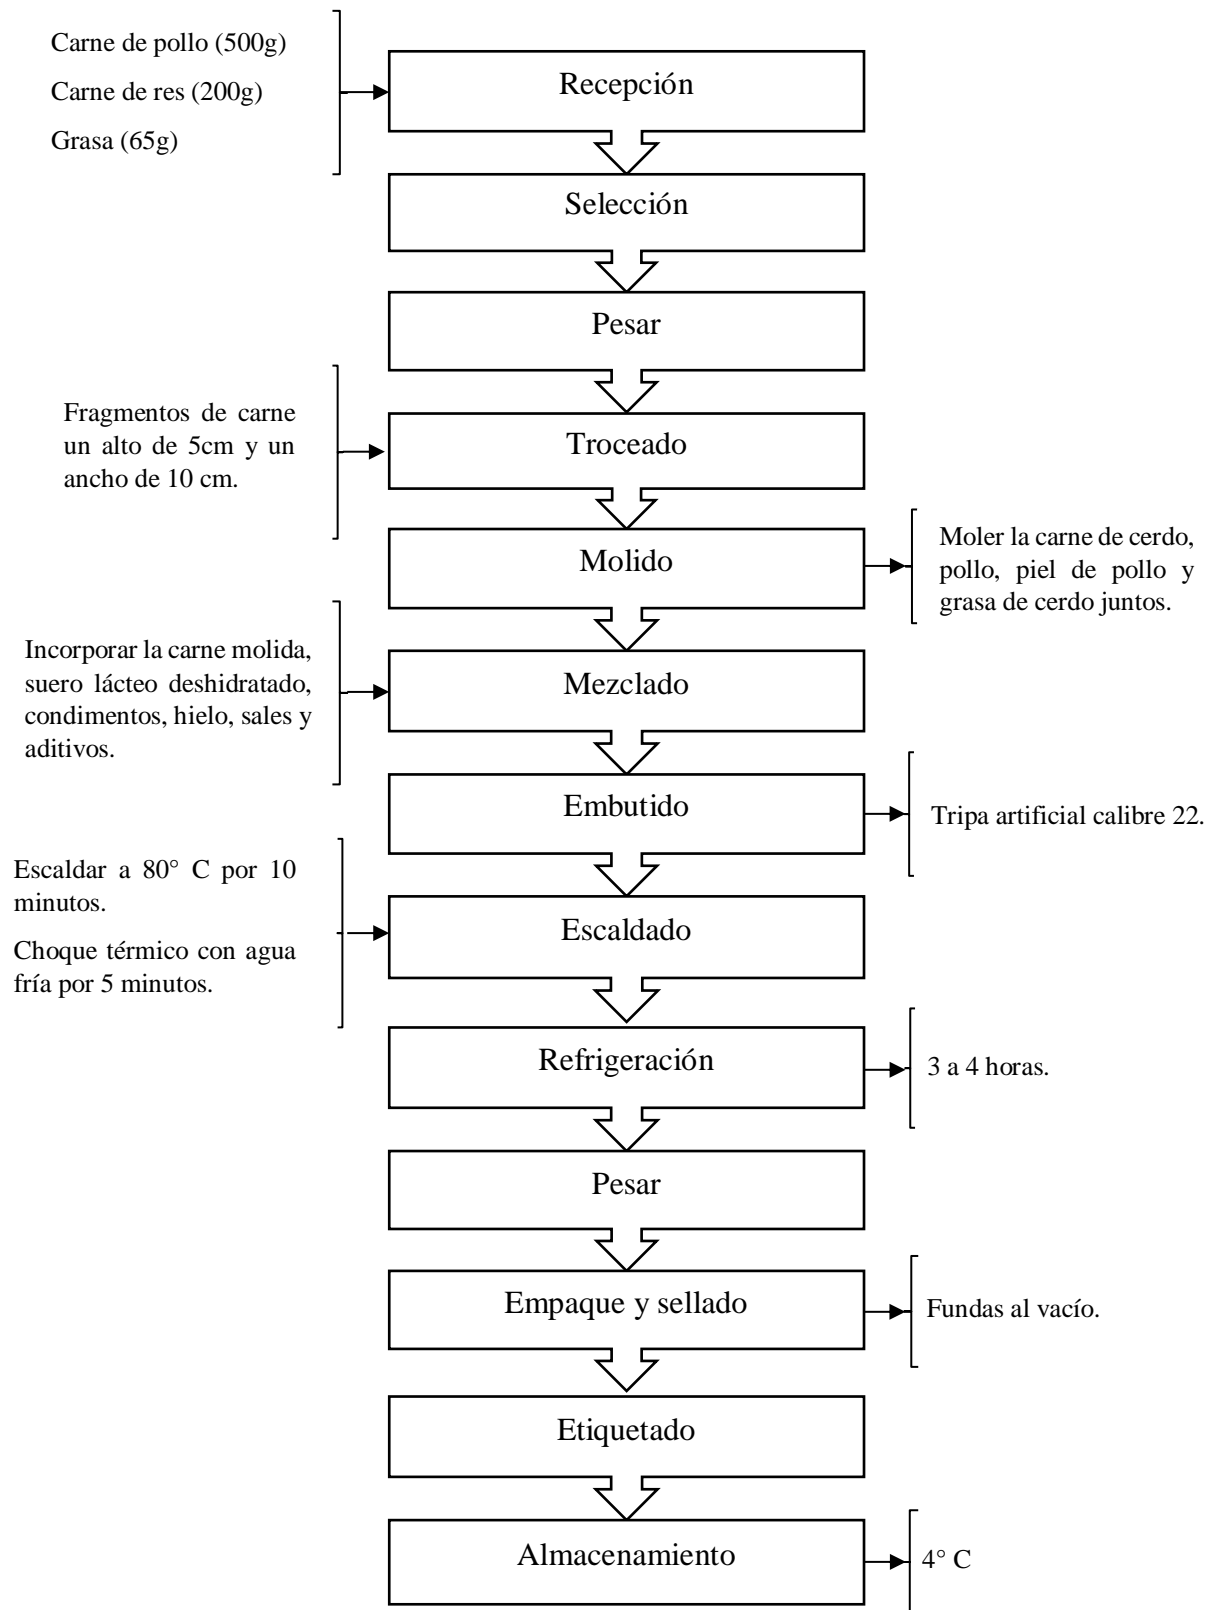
Carne de pollo (500g)

Carne de res (200g)

Grasa (65g)

Recepción

Selección

Pesar

Fragmentos de carne un alto de 5cm y un ancho de 10 cm.

Troceado

Molido

Moler la carne de cerdo, pollo, piel de pollo y grasa de cerdo juntos.

Incorporar la carne molida, suero lácteo deshidratado, condimentos, hielo, sales y aditivos.

Mezclado

Embutido

Tripa artificial calibre 22.

Escaldar a 80° C por 10 minutos.

Choque térmico con agua fría por 5 minutos.

Escaldado

Refrigeración

3 a 4 horas.

Pesar

Empaque y sellado

Fundas al vacío.

Etiquetado

Almacenamiento

4° C